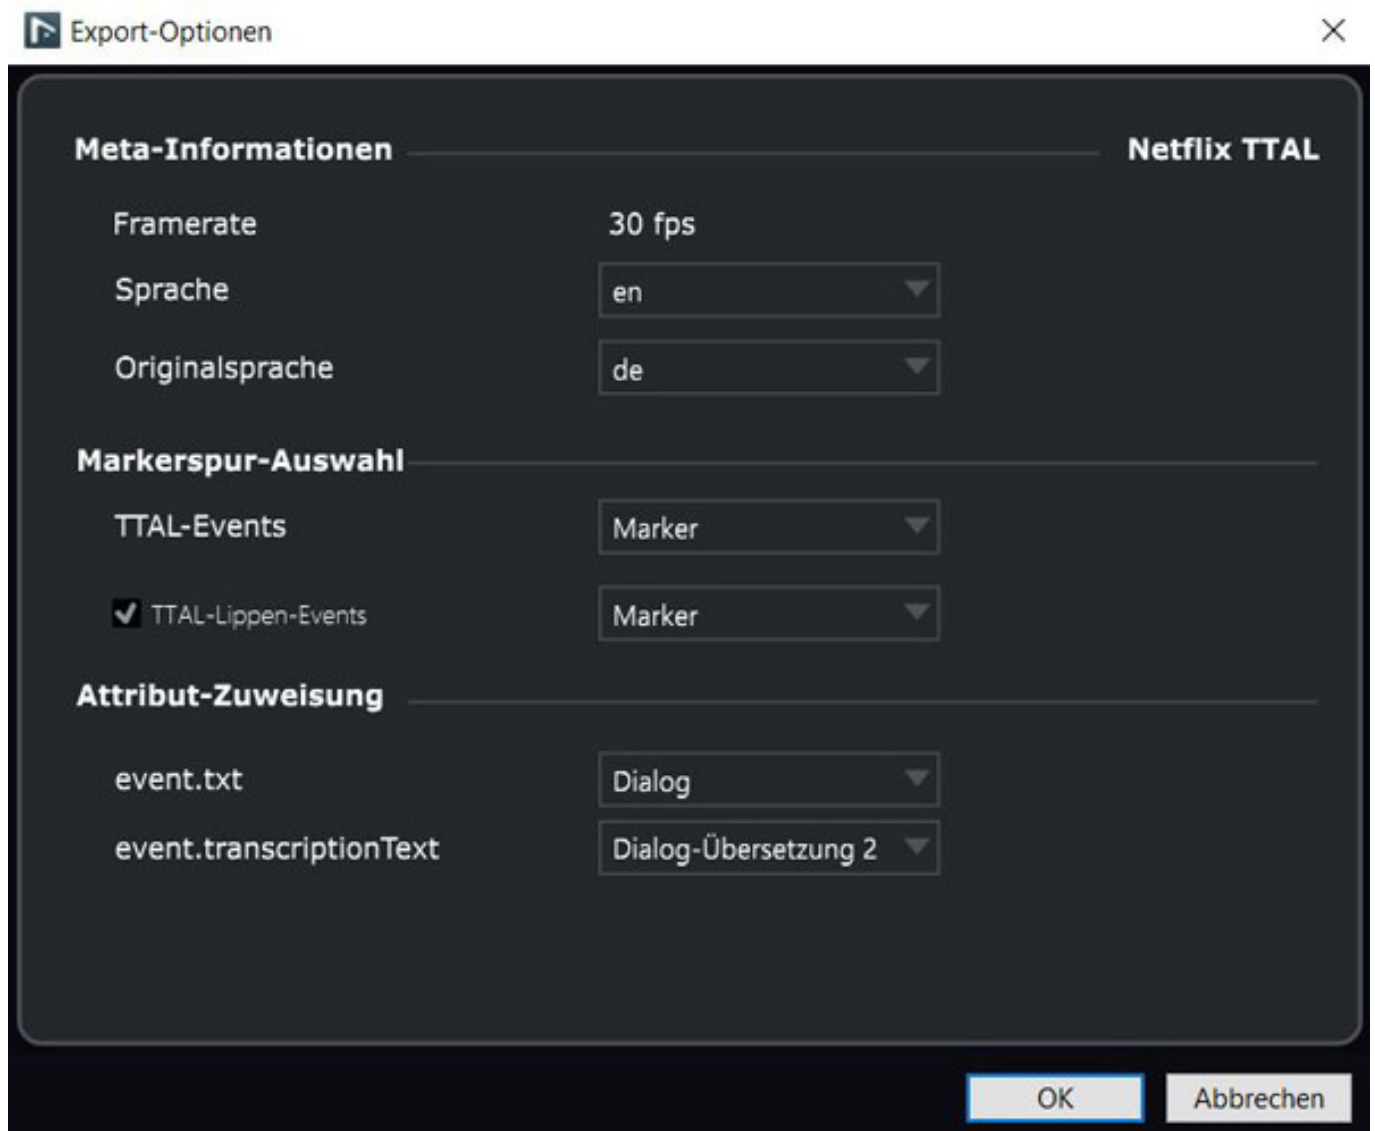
Export-Optionen

Meta-Informationen

Netflix TTAL

Framerate 30 fps

Sprache en

Originalsprache de

Markerspur-Auswahl

TTAL-Events Marker

TTAL-Lippen-Events Marker

Attribut-Zuweisung

event.txt Dialog

event.transcriptionText Dialog-Übersetzung 2

OK

Abbrechen